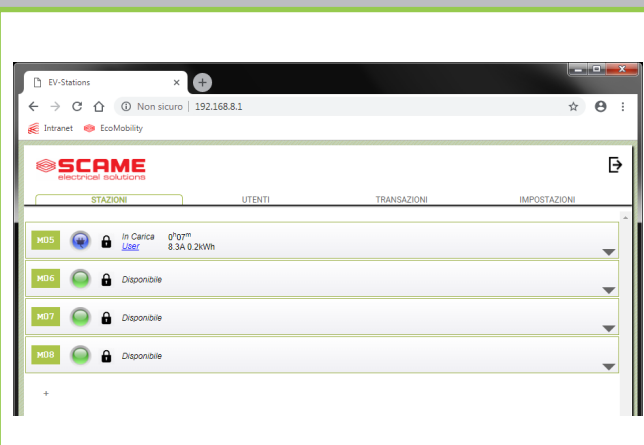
EV-Stations ×

Non sicuro | 192.168.8.1

Intranet EcoMobility

SCAME
electrical solutions

STAZIONI | UTENTI | TRANSAZIONI | IMPOSTAZIONI

M05 In Carica $0^h07^m$
User 8.3A 0.2kWh

M06 Disponibile

M07 Disponibile

M08 Disponibile

+